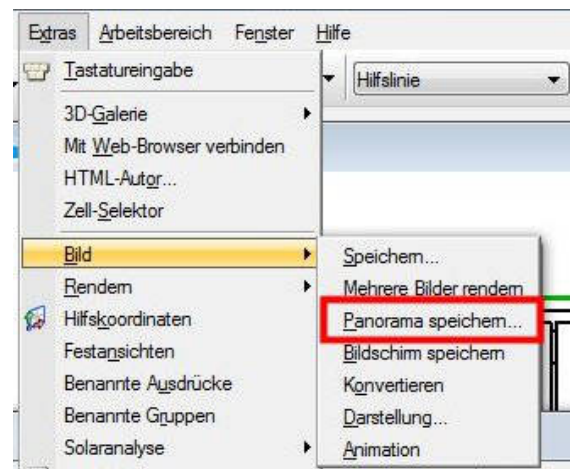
Extras Arbeitsbereich Fenster Hilfe

Tastatureingabe

Hilfslinie

3D-Galerie
Mit Web-Browser verbinden
HTML-Autor...
Zell-Selektor

Bild
Rendern
Hilfskoordinaten
Festansichten
Benannte Ausdrücke
Benannte Gruppen
Solaranalyse

Speichern...
Mehrere Bilder rendern
Panorama speichern...
Bildschirm speichern
Konvertieren
Darstellung...
Animation